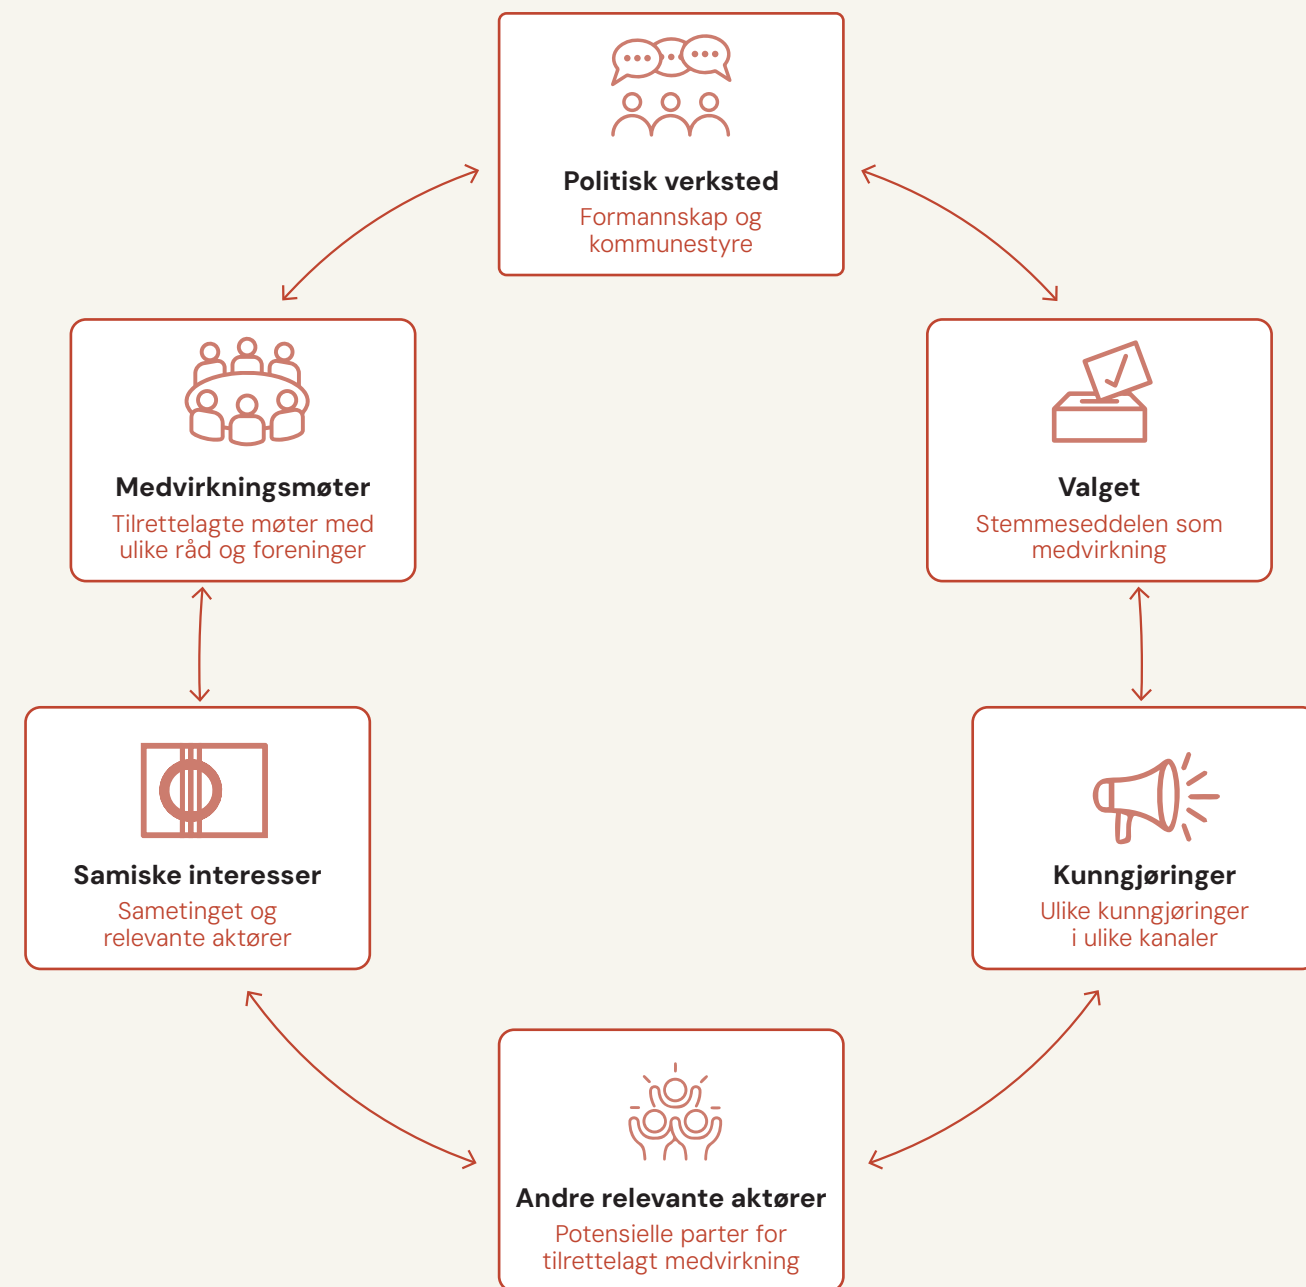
Politisk verksted
Formannskap og kommunestyre

Valget
Stemmeseddelen som medvirkning

Kunngjøringer
Ulike kunngjøringer i ulike kanaler

Andre relevante aktører
Potensielle parter for tilrettelagt medvirkning

Samiske interesser
Sametinget og relevante aktører

Medvirkningsmøter
Tilrettelagte møter med ulike råd og foreninger